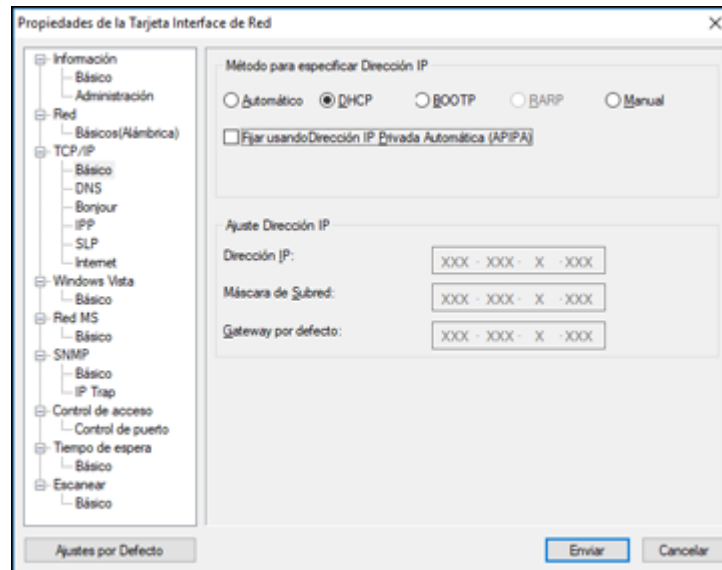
Propiedades de la Tarjeta Interface de Red

Información
Básico
Administración
Red
Básicos(Alámbrica)
TCP/IP
Básico
DNS
Bonjour
IPP
SLP
Internet
Windows Vista
Básico
Red MS
Básico
SNMP
Básico
IP Trap
Control de acceso
Control de puerto
Tiempo de espera
Básico
Escanear
Básico

Método para especificar Dirección IP
Automático
DHCP
BOOTP
RARP
Manual
Fijar usando Dirección IP Privada Automática (APIPA)

Ajuste Dirección IP
Dirección IP: XXX · XXX · X · XXX
Máscara de Subred: XXX · XXX · X · XXX
Gateway por defecto: XXX · XXX · X · XXX

Ajustes por Defecto
Enviar
Cancelar